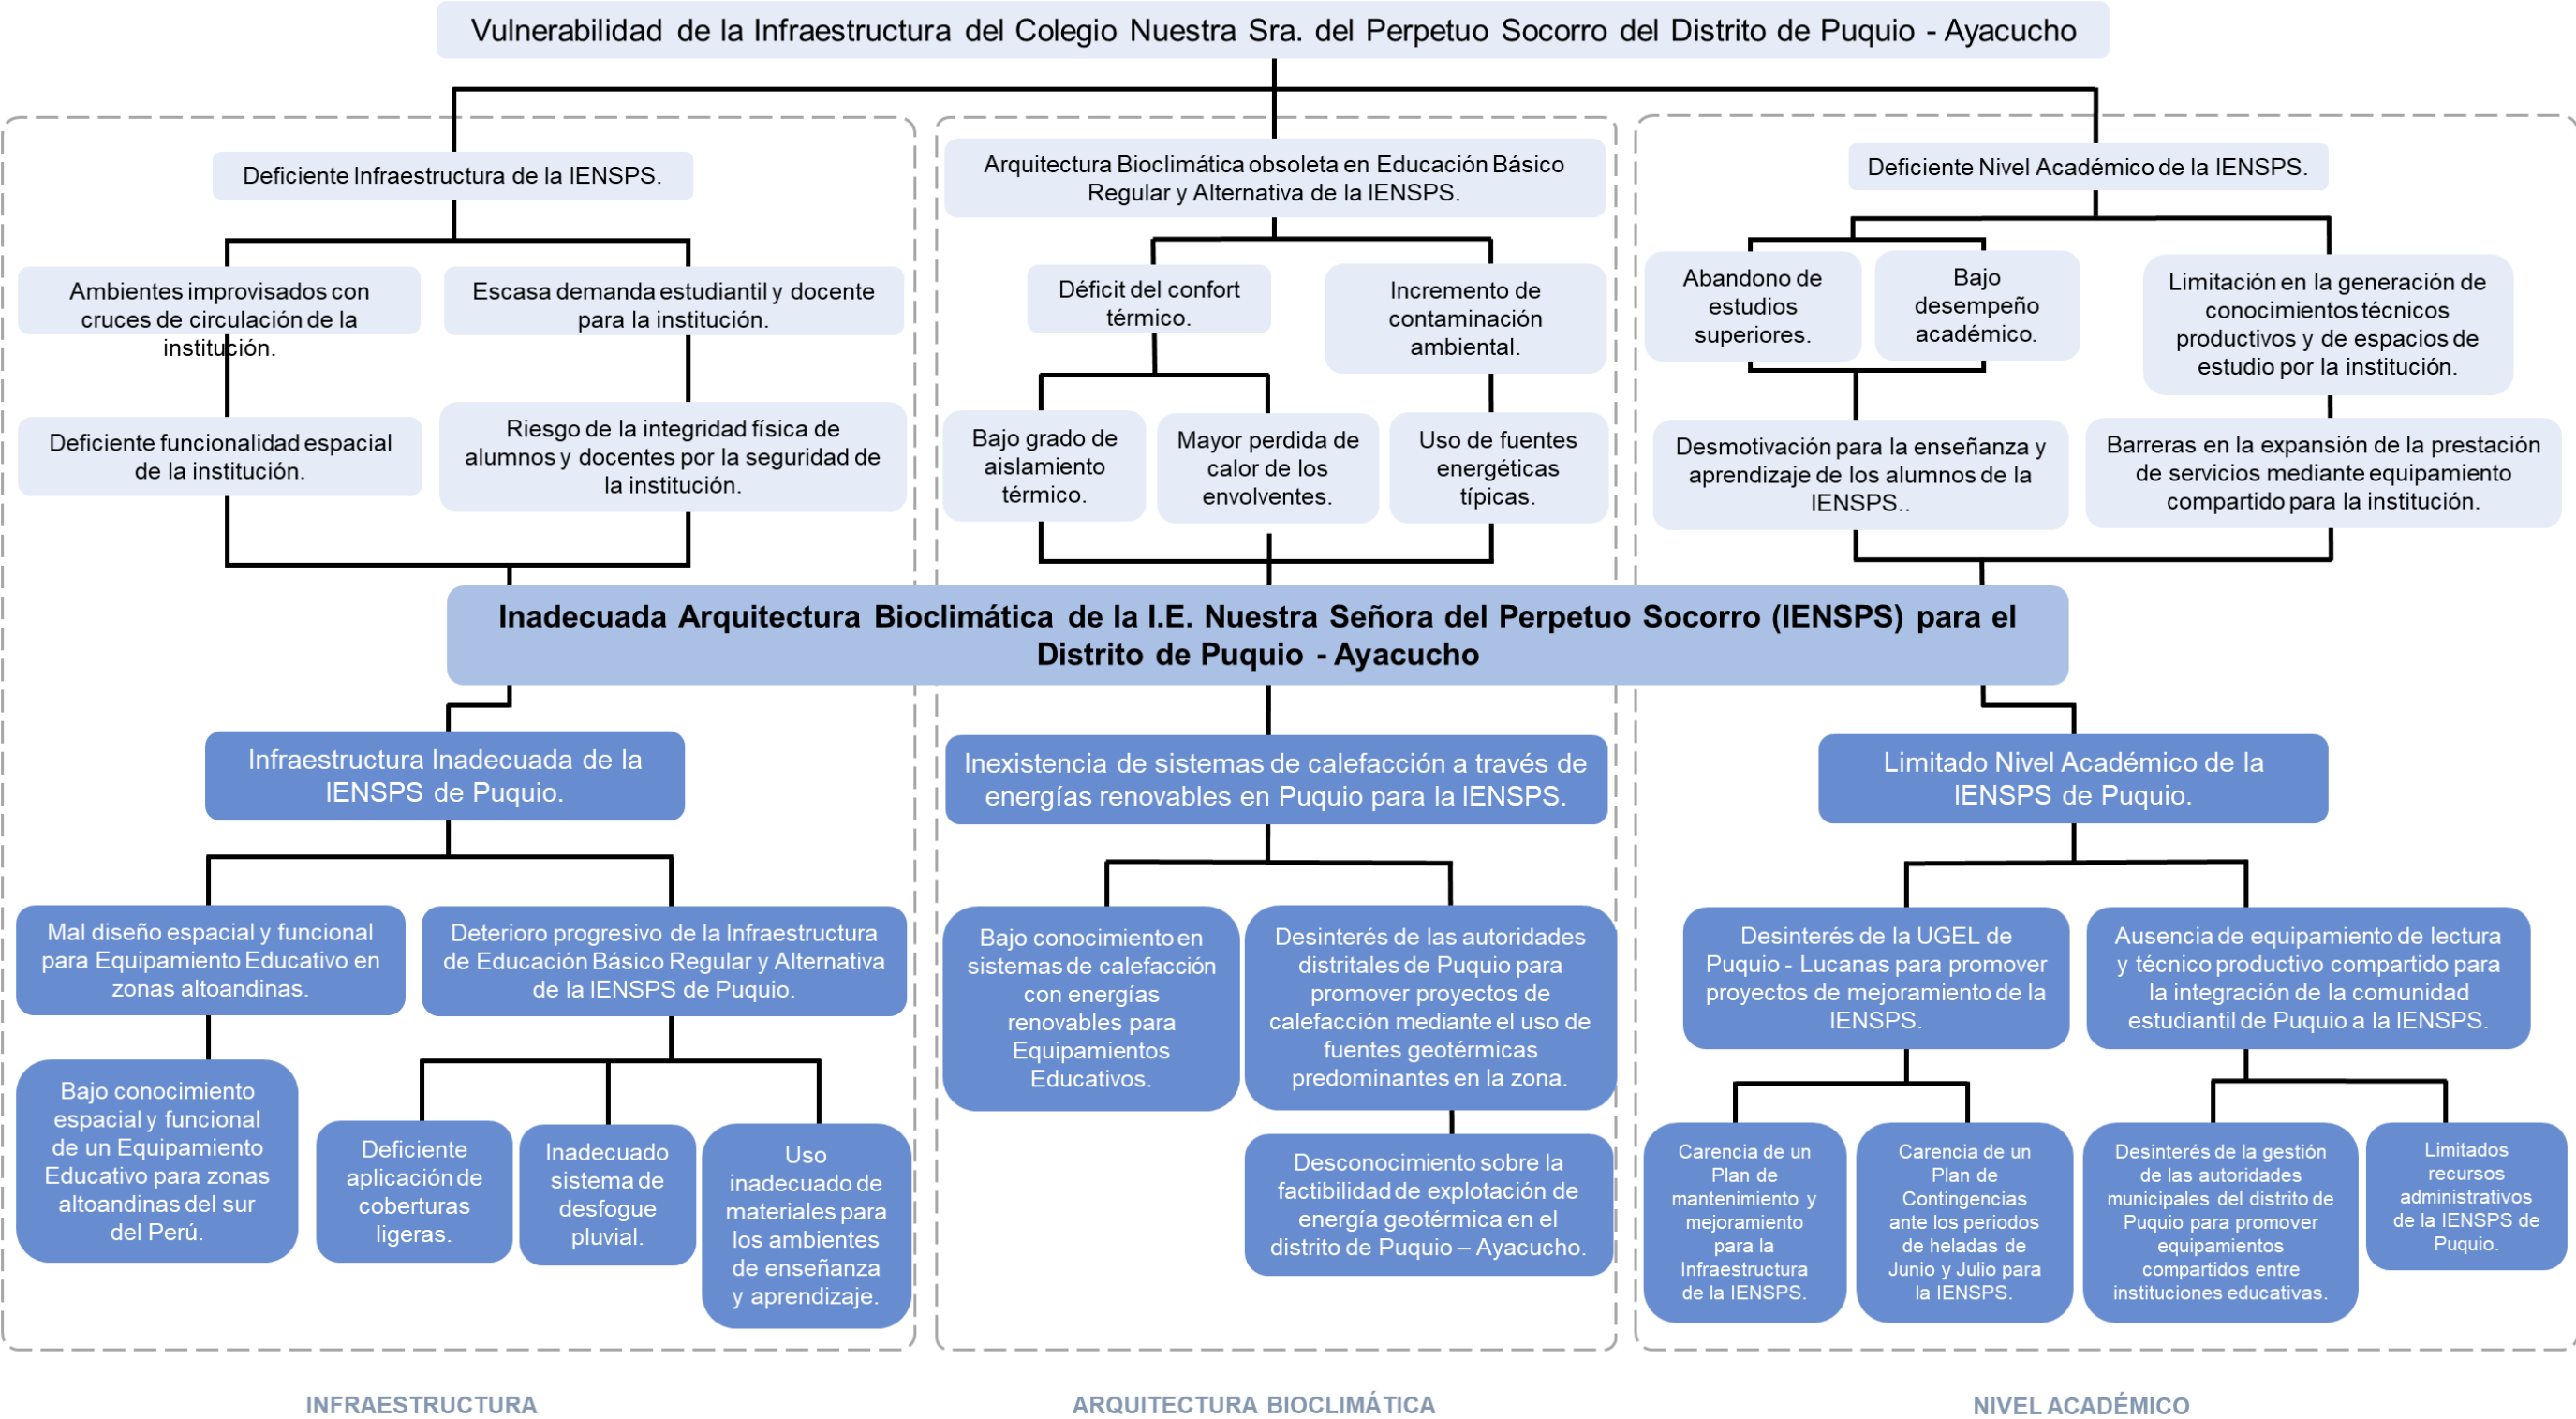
Vulnerabilidad de la Infraestructura del Colegio Nuestra Sra. del Perpetuo Socorro del Distrito de Puquio - Ayacucho

Deficiente Infraestructura de la IENSPS.

Ambientes improvisados con cruces de circulación de la institución.

Escasa demanda estudiantil y docente para la institución.

Deficiente funcionalidad espacial de la institución.

Riesgo de la integridad física de alumnos y docentes por la seguridad de la institución.

Arquitectura Bioclimática obsoleta en Educación Básico Regular y Alternativa de la IENSPS.

Déficit del confort térmico.

Incremento de contaminación ambiental.

Bajo grado de aislamiento térmico.

Mayor perdida de calor de los envolventes.

Uso de fuentes energéticas típicas.

Deficiente Nivel Académico de la IENSPS.

Abandono de estudios superiores.

Bajo desempeño académico.

Limitación en la generación de conocimientos técnicos productivos y de espacios de estudio por la institución.

Desmotivación para la enseñanza y aprendizaje de los alumnos de la IENSPS..

Barreras en la expansión de la prestación de servicios mediante equipamiento compartido para la institución.

Inadecuada Arquitectura Bioclimática de la I.E. Nuestra Señora del Perpetuo Socorro (IENSPS) para el Distrito de Puquio - Ayacucho

Infraestructura Inadecuada de la IENSPS de Puquio.

Mal diseño espacial y funcional para Equipamiento Educativo en zonas altoandinas.

Deterioro progresivo de la Infraestructura de Educación Básico Regular y Alternativa de la IENSPS de Puquio.

Bajo conocimiento espacial y funcional de un Equipamiento Educativo para zonas altoandinas del sur del Perú.

Deficiente aplicación de coberturas ligeras.

Inadecuado sistema de desfogue pluvial.

Uso inadecuado de materiales para los ambientes de enseñanza y aprendizaje.

Inexistencia de sistemas de calefacción a través de energías renovables en Puquio para la IENSPS.

Bajo conocimiento en sistemas de calefacción con energías renovables para Equipamientos Educativos.

Desinterés de las autoridades distritales de Puquio para promover proyectos de calefacción mediante el uso de fuentes geotérmicas predominantes en la zona.

Desconocimiento sobre la factibilidad de explotación de energía geotérmica en el distrito de Puquio – Ayacucho.

Limitado Nivel Académico de la IENSPS de Puquio.

Desinterés de la UGEL de Puquio - Lucanas para promover proyectos de mejoramiento de la IENSPS.

Ausencia de equipamiento de lectura y técnico productivo compartido para la integración de la comunidad estudiantil de Puquio a la IENSPS.

Carencia de un Plan de mantenimiento y mejoramiento para la Infraestructura de la IENSPS.

Carencia de un Plan de Contingencias ante los periodos de heladas de Junio y Julio para la IENSPS.

Desinterés de la gestión de las autoridades municipales del distrito de Puquio para promover equipamientos compartidos entre instituciones educativas.

Limitados recursos administrativos de la IENSPS de Puquio.

INFRAESTRUCTURA

ARQUITECTURA BIOCLIMÁTICA

NIVEL ACADÉMICO